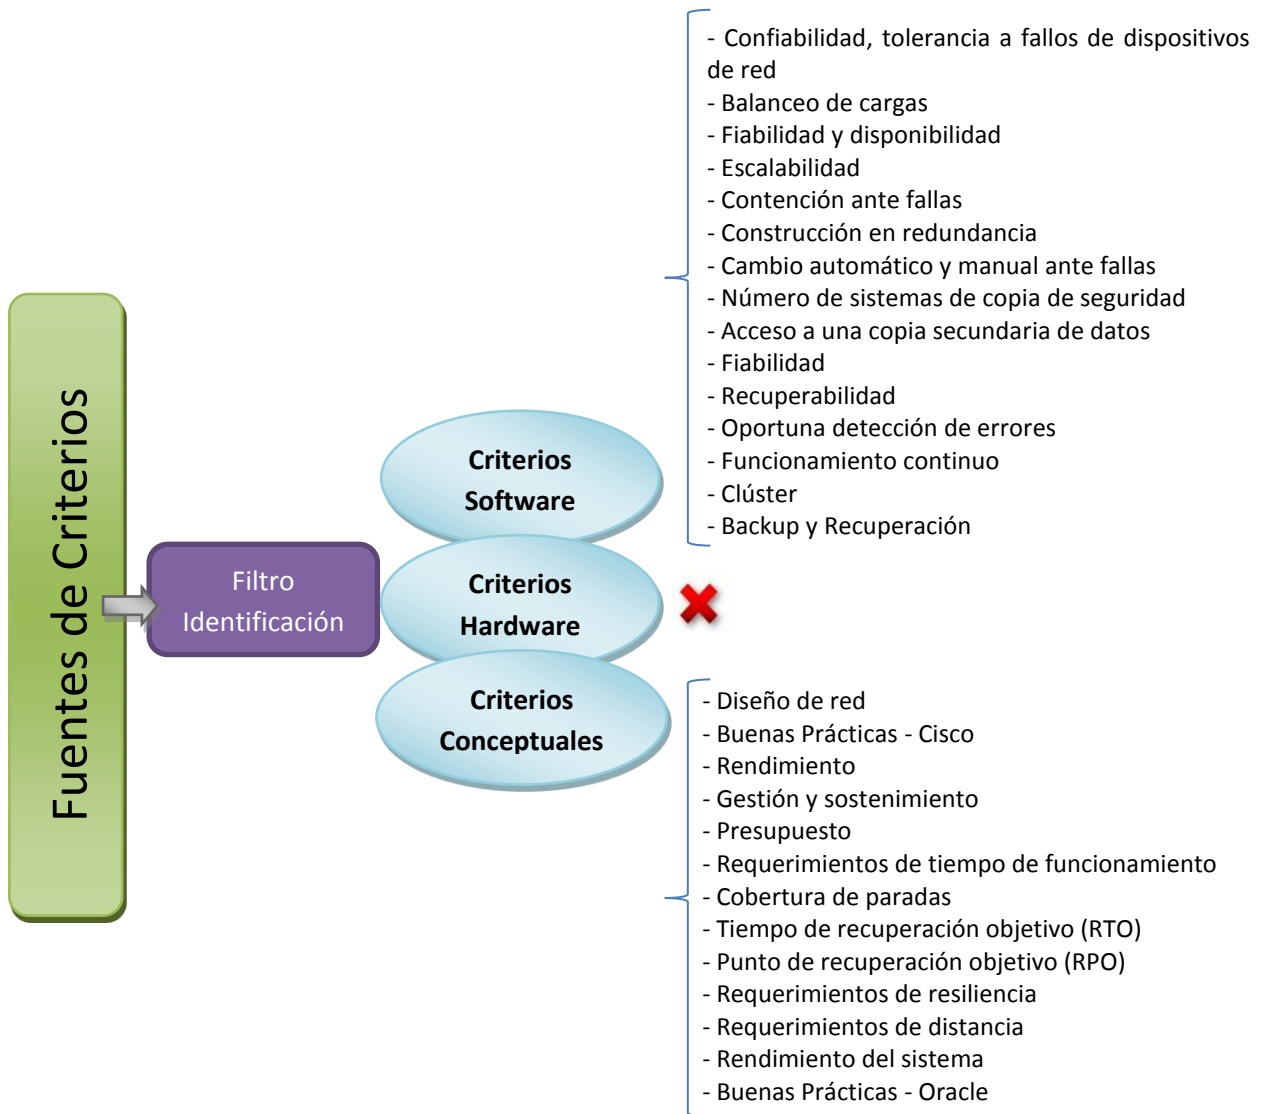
Fuentes de Criterios

Filtro Identificación

Criterios Software

- Confiabilidad, tolerancia a fallos de dispositivos de red
- Balanceo de cargas
- Fiabilidad y disponibilidad
- Escalabilidad
- Contención ante fallas
- Construcción en redundancia
- Cambio automático y manual ante fallas
- Número de sistemas de copia de seguridad
- Acceso a una copia secundaria de datos
- Fiabilidad
- Recuperabilidad
- Oportuna detección de errores
- Funcionamiento continuo
- Clúster
- Backup y Recuperación

Criterios Hardware

Criterios Conceptuales

- Diseño de red
- Buenas Prácticas - Cisco
- Rendimiento
- Gestión y sostenimiento
- Presupuesto
- Requerimientos de tiempo de funcionamiento
- Cobertura de paradas
- Tiempo de recuperación objetivo (RTO)
- Punto de recuperación objetivo (RPO)
- Requerimientos de resiliencia
- Requerimientos de distancia
- Rendimiento del sistema
- Buenas Prácticas - Oracle